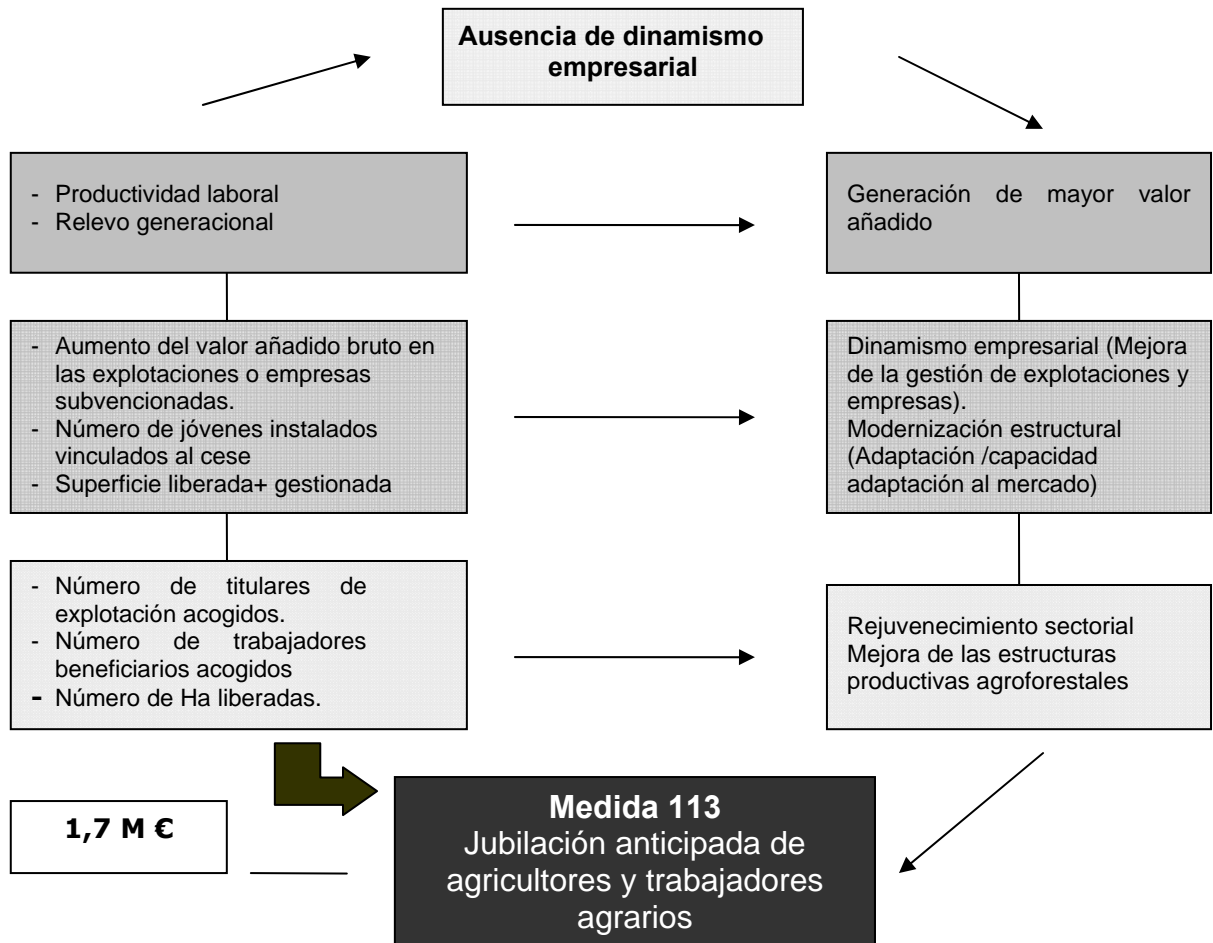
Ausencia de dinamismo empresarial

- Productividad laboral
- Relevo generacional

Generación de mayor valor añadido

- Aumento del valor añadido bruto en las explotaciones o empresas subvencionadas.
- Número de jóvenes instalados vinculados al cese
- Superficie liberada+ gestionada

Dinamismo empresarial (Mejora de la gestión de explotaciones y empresas).
Modernización estructural (Adaptación /capacidad adaptación al mercado)

- Número de titulares de explotación acogidos.
- Número de trabajadores beneficiarios acogidos
- Número de Ha liberadas.

Rejuvenecimiento sectorial
Mejora de las estructuras productivas agroforestales

1,7 M €

Medida 113
Jubilación anticipada de agricultores y trabajadores agrarios